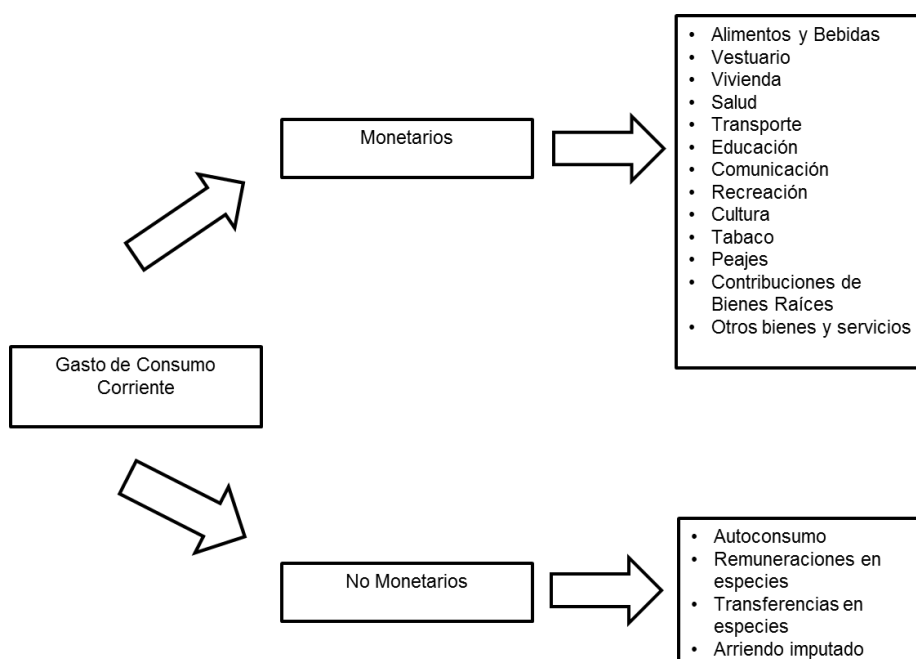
Gasto de Consumo Corriente

Monetarios

- Alimentos y Bebidas
- Vestuario
- Vivienda
- Salud
- Transporte
- Educación
- Comunicación
- Recreación
- Cultura
- Tabaco
- Peajes
- Contribuciones de Bienes Raíces
- Otros bienes y servicios

No Monetarios

- Autoconsumo
- Remuneraciones en especies
- Transferencias en especies
- Arriendo imputado